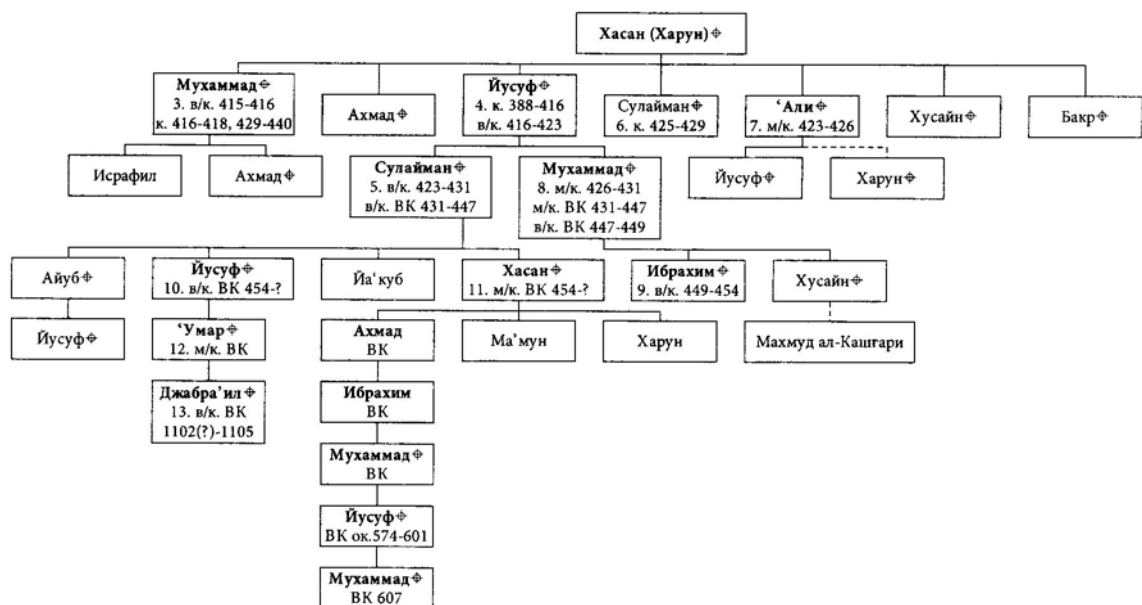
Хасан (Харун) ⌖

Мухаммад ⌖
3. в/к. 415-416
к. 416-418, 429-440

Ахмад ⌖

Йусуф ⌖
4. к. 388-416
в/к. 416-423

Сулайман ⌖
6. к. 425-429

'Али ⌖
7. м/к. 423-426

Хусайн ⌖

Бакр ⌖

Исрафил

Ахмад ⌖

Сулайман ⌖
5. в/к. 423-431
в/к. ВК 431-447

Мухаммад ⌖
8. м/к. 426-431
м/к. ВК 431-447
в/к. ВК 447-449

Йусуф ⌖

Харун ⌖

Айуб ⌖

Йусуф ⌖
10. в/к. ВК 454-?

Йа'куб

Хасан ⌖
11. м/к. ВК 454-?

Ибрахим ⌖
9. в/к. 449-454

Хусайн ⌖

Йусуф ⌖

'Умар ⌖
12. м/к. ВК

Ахмад
ВК

Ма'мун

Харун

Махмуд ал-Кашгари

Джабра'ил ⌖
13. в/к. ВК
1102(?)-1105

Ибрахим
ВК

Мухаммад ⌖
ВК

Йусуф ⌖
ВК ок.574-601

Мухаммад ⌖
ВК 607